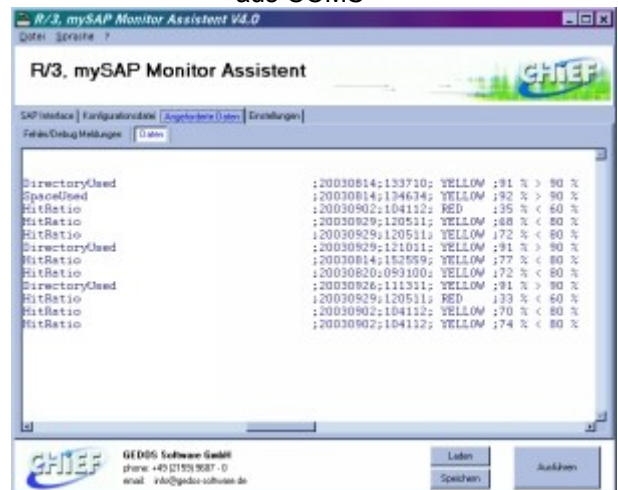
aus Sollte

R/3, mySAP Monitor Assistent V4.0

Datei Sprache ?

R/3, mySAP Monitor Assistent

CHIEF

SAP Interface | Konfigurationsdatei | Angeforderte Daten | Einstellungen

Fehler/Debug Meldungen | Daten

DirectoryUsed ;20030814;133710; YELLOW ;91 % > 90 %
SpaceUsed ;20030814;134634; YELLOW ;92 % > 90 %
HitRatio ;20030902;104112; RED ;35 % < 60 %
HitRatio ;20030929;120511; YELLOW ;68 % < 80 %
HitRatio ;20030929;120511; YELLOW ;72 % < 80 %
DirectoryUsed ;20030929;121011; YELLOW ;91 % > 90 %
HitRatio ;20030814;152559; YELLOW ;77 % < 80 %
HitRatio ;20030820;093100; YELLOW ;72 % < 80 %
DirectoryUsed ;20030926;111311; YELLOW ;91 % > 90 %
HitRatio ;20030929;120511; RED ;33 % < 60 %
HitRatio ;20030902;104112; YELLOW ;70 % < 80 %
HitRatio ;20030902;104112; YELLOW ;74 % < 80 %

CHIEF

GEDOS Software GmbH
phone: +49 (2155) 9587 - 0
email: info@gedos-software.de

Laden

Speichern

Ausführen